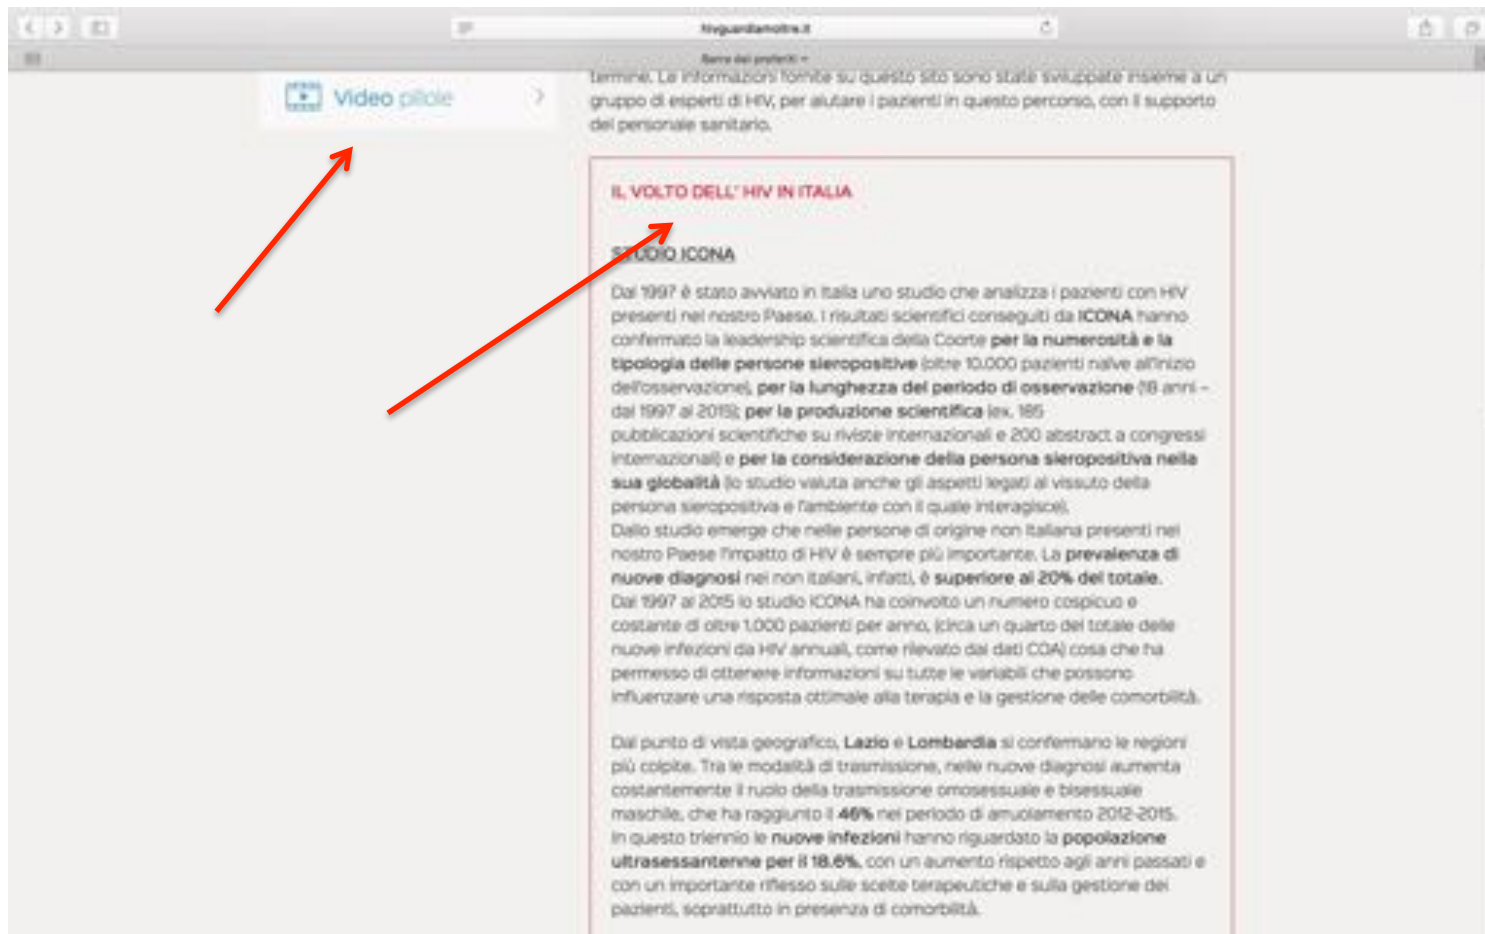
hivguardiamoltre.it

Barra dei preferiti

Video pillole

termine. Le informazioni fornite su questo sito sono state sviluppate insieme a un gruppo di esperti di HIV, per aiutare i pazienti in questo percorso, con il supporto del personale sanitario.

IL VOLTO DELL' HIV IN ITALIA

STUDIO ICONA

Dal 1997 è stato avviato in Italia uno studio che analizza i pazienti con HIV presenti nel nostro Paese. I risultati scientifici conseguiti da ICONA hanno confermato la leadership scientifica della Coorte per la numerosità e la tipologia delle persone sieropositive (oltre 10.000 pazienti naive all'inizio dell'osservazione), per la lunghezza del periodo di osservazione (18 anni – dal 1997 al 2015); per la produzione scientifica (ex. 185 pubblicazioni scientifiche su riviste internazionali e 200 abstract a congressi internazionali) e per la considerazione della persona sieropositiva nella sua globalità (lo studio valuta anche gli aspetti legati al vissuto della persona sieropositiva e l'ambiente con il quale interagisce).
Dallo studio emerge che nelle persone di origine non italiana presenti nel nostro Paese l'impatto di HIV è sempre più importante. La prevalenza di nuove diagnosi nei non italiani, infatti, è superiore al 20% del totale.
Dal 1997 al 2015 lo studio ICONA ha coinvolto un numero cospicuo e costante di oltre 1.000 pazienti per anno, (circa un quarto del totale delle nuove infezioni da HIV annuali, come rilevato dai dati COA) cosa che ha permesso di ottenere informazioni su tutte le variabili che possono influenzare una risposta ottimale alla terapia e la gestione delle comorbilità.

Dal punto di vista geografico, Lazio e Lombardia si confermano le regioni più colpite. Tra le modalità di trasmissione, nelle nuove diagnosi aumenta costantemente il ruolo della trasmissione omosessuale e bisessuale maschile, che ha raggiunto il 46% nel periodo di arruolamento 2012-2015. In questo triennio le nuove infezioni hanno riguardato la popolazione ultrasessantenne per il 18.6%, con un aumento rispetto agli anni passati e con un importante riflesso sulle scelte terapeutiche e sulla gestione dei pazienti, soprattutto in presenza di comorbilità.